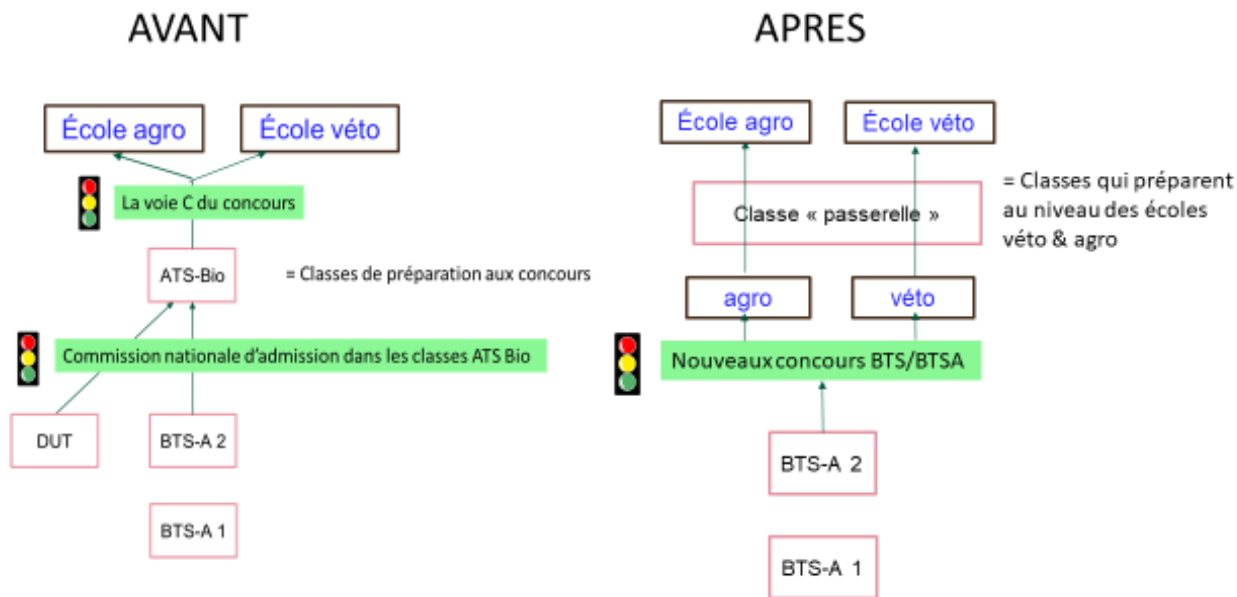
AVANT

École agro

École véto

La voie C du concours

ATS-Bio

= Classes de préparation aux concours

Commission nationale d'admission dans les classes ATS Bio

DUT

BTS-A 2

BTS-A 1

APRES

École agro

École véto

Classe « passerelle »

= Classes qui préparent au niveau des écoles véto & agro

agro

véto

Nouveaux concours BTS/BTSA

BTS-A 2

BTS-A 1